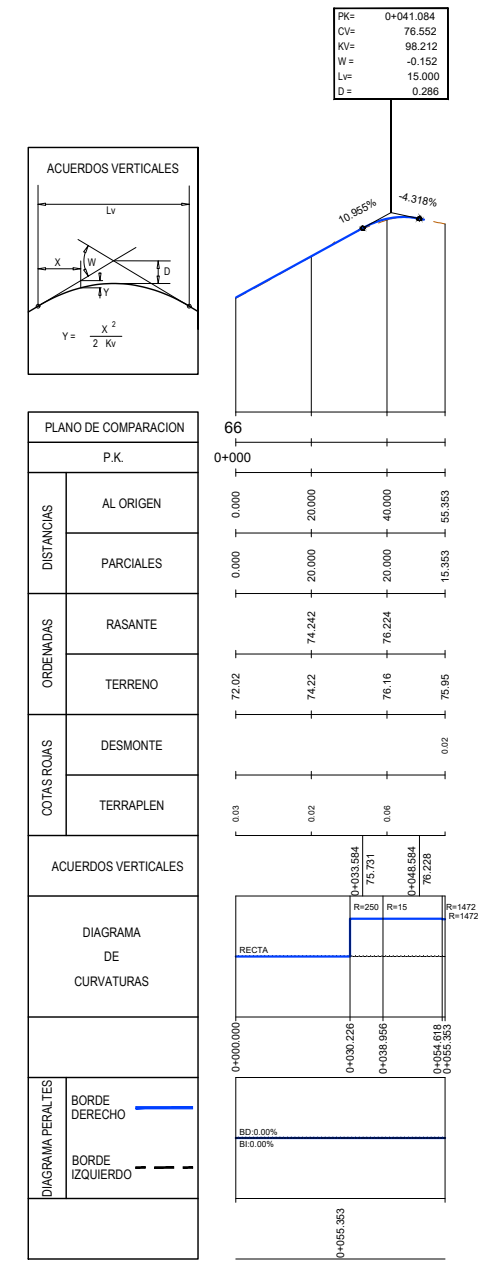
PK= 0+041.084
CV= 76.552
KV= 98.212
W = -0.152
Lv= 15.000
D = 0.286

ACUERDOS VERTICALES

Lv
X
W
D
Y

$Y = \frac{X^2}{2 \ Kv}$

10.965%
-4.318%

| PLANO DE COMPARACION | | 66 | | | |
|---|---|---|---|---|---|
| P.K. | | 0+000 | | | |
| DISTANCIAS | AL ORIGEN | 0.000 | 20.000 | 40.000 | 55.353 |
| | PARCIALES | 0.000 | 20.000 | 20.000 | 15.353 |
| ORDENADAS | RASANTE | | 74.242 | 76.224 | |
| | TERRENO | 72.02 | 74.22 | 76.16 | 75.95 |
| COTAS ROJAS | DESMONTE | | | | 0.02 |
| | TERRAPLEN | 0.03 | 0.02 | 0.06 | |

ACUERDOS VERTICALES
0+033.584
75.731
0+048.584
76.228

DIAGRAMA
DE
CURVATURAS
RECTA
R=250
R=15
R=1472
R=1472

0+000.000
0+030.226
0+038.956
0+054.618
0+055.353

DIAGRAMA PERALTES
BORDE DERECHO
BORDE IZQUIERDO
BD:0.00%
BI:0.00%

0+055.353